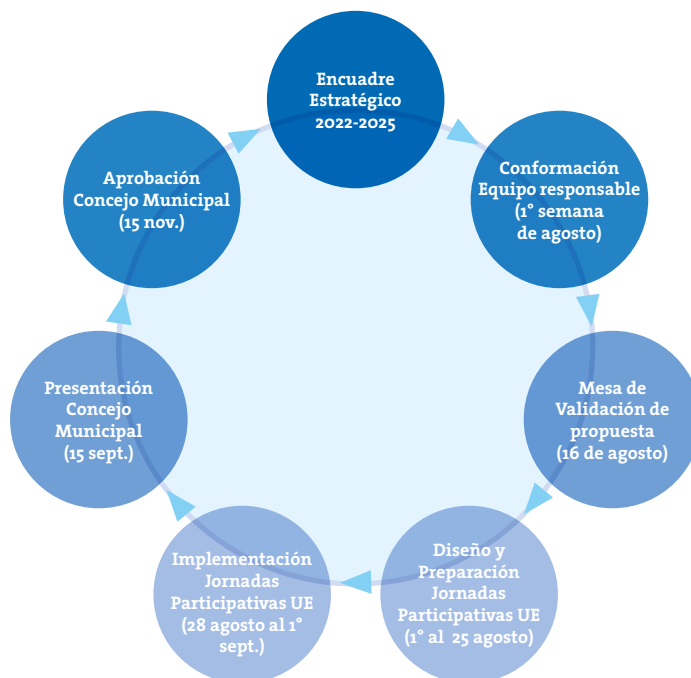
Encuadre Estratégico 2022-2025

Conformación Equipo responsable (1° semana de agosto)

Mesa de Validación de propuesta (16 de agosto)

Diseño y Preparación Jornadas Participativas UE (1° al 25 agosto)

Implementación Jornadas Participativas UE (28 agosto al 1° sept.)

Presentación Concejo Municipal (15 sept.)

Aprobación Concejo Municipal (15 nov.)